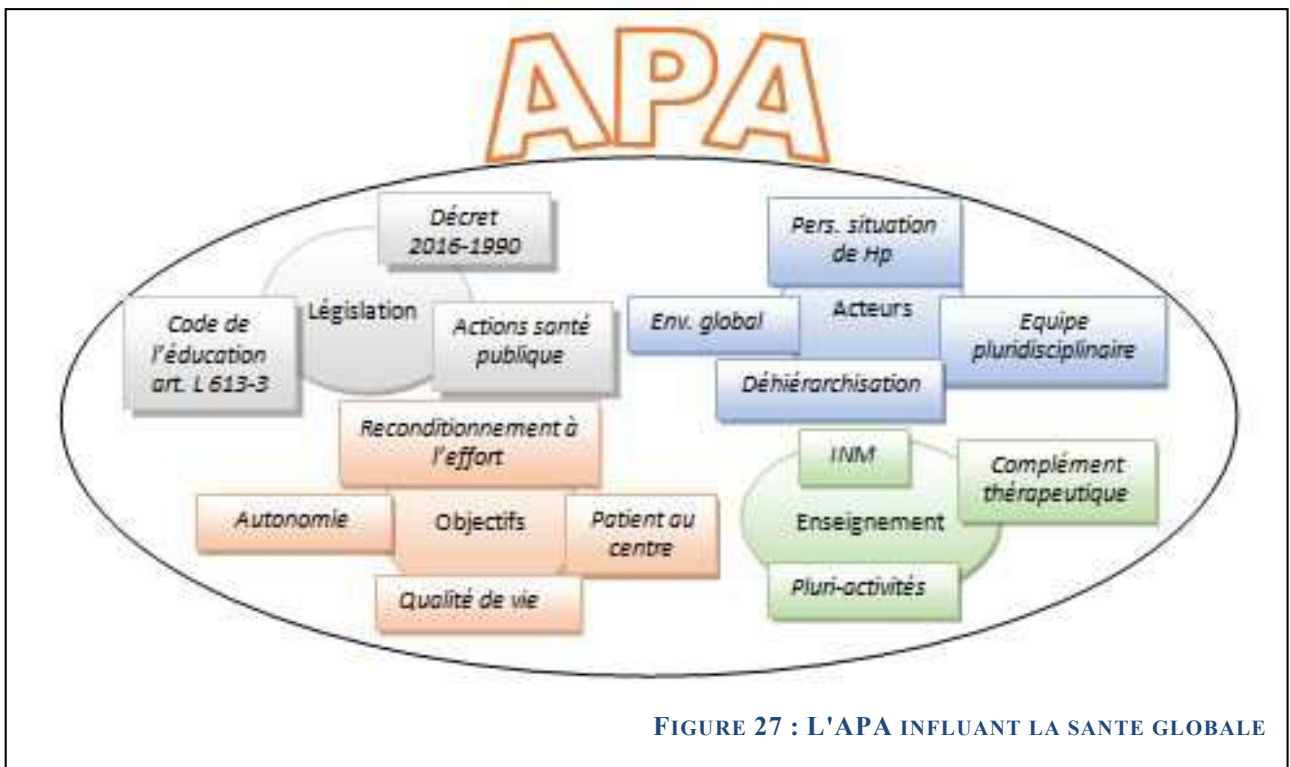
APA

Décret 2016-1990

Législation

Code de l'éducation art. L 613-3

Actions santé publique

Pers. situation de Hp

Acteurs

Env. global

Equipe pluridisciplinaire

Déhiérarchisation

Reconditionnement à l'effort

Autonomie

Objectifs

Patient au centre

Qualité de vie

INM

Complément thérapeutique

Enseignement

Pluri-activités

FIGURE 27 : L'APA INFLUANT LA SANTE GLOBALE